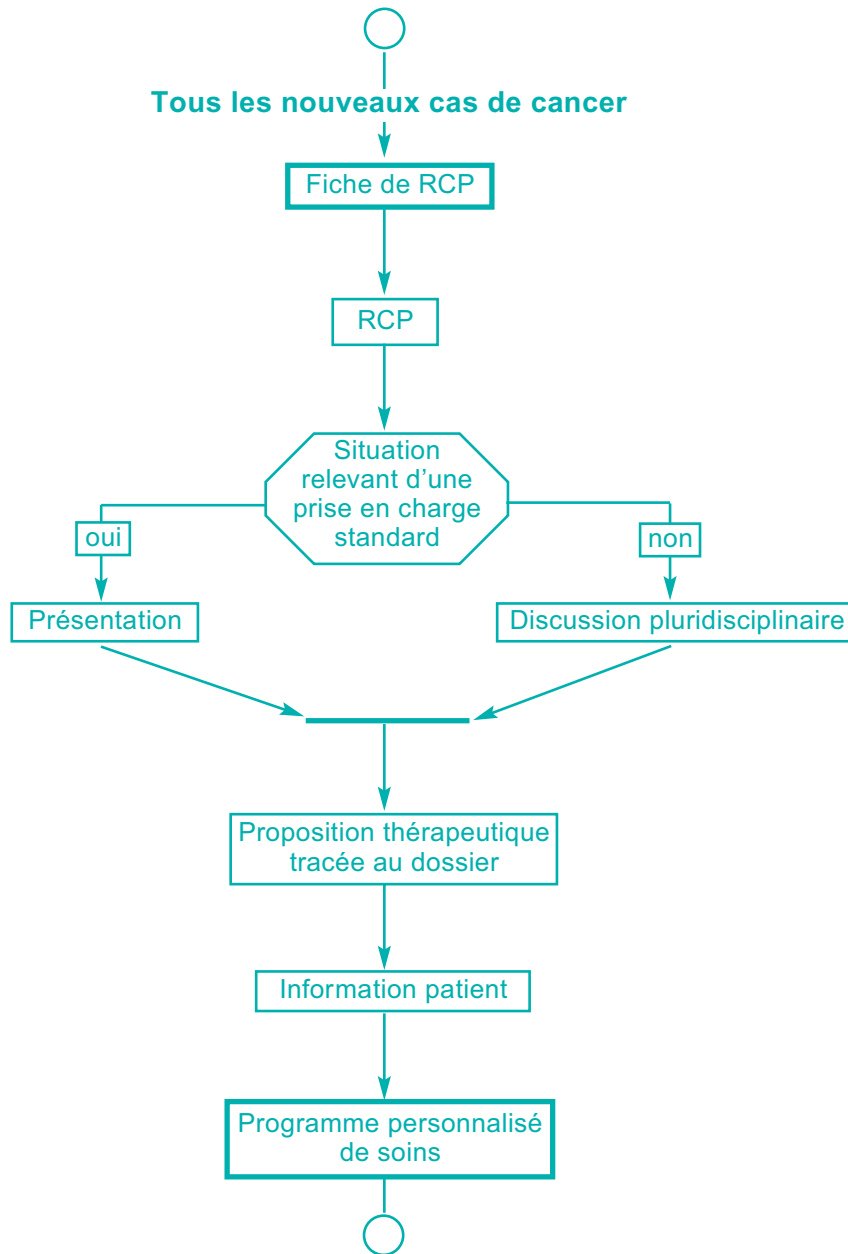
Tous les nouveaux cas de cancer

Fiche de RCP

RCP

Situation relevant d’une prise en charge standard

oui

non

Présentation

Discussion pluridisciplinaire

Proposition thérapeutique tracée au dossier

Information patient

Programme personnalisé de soins